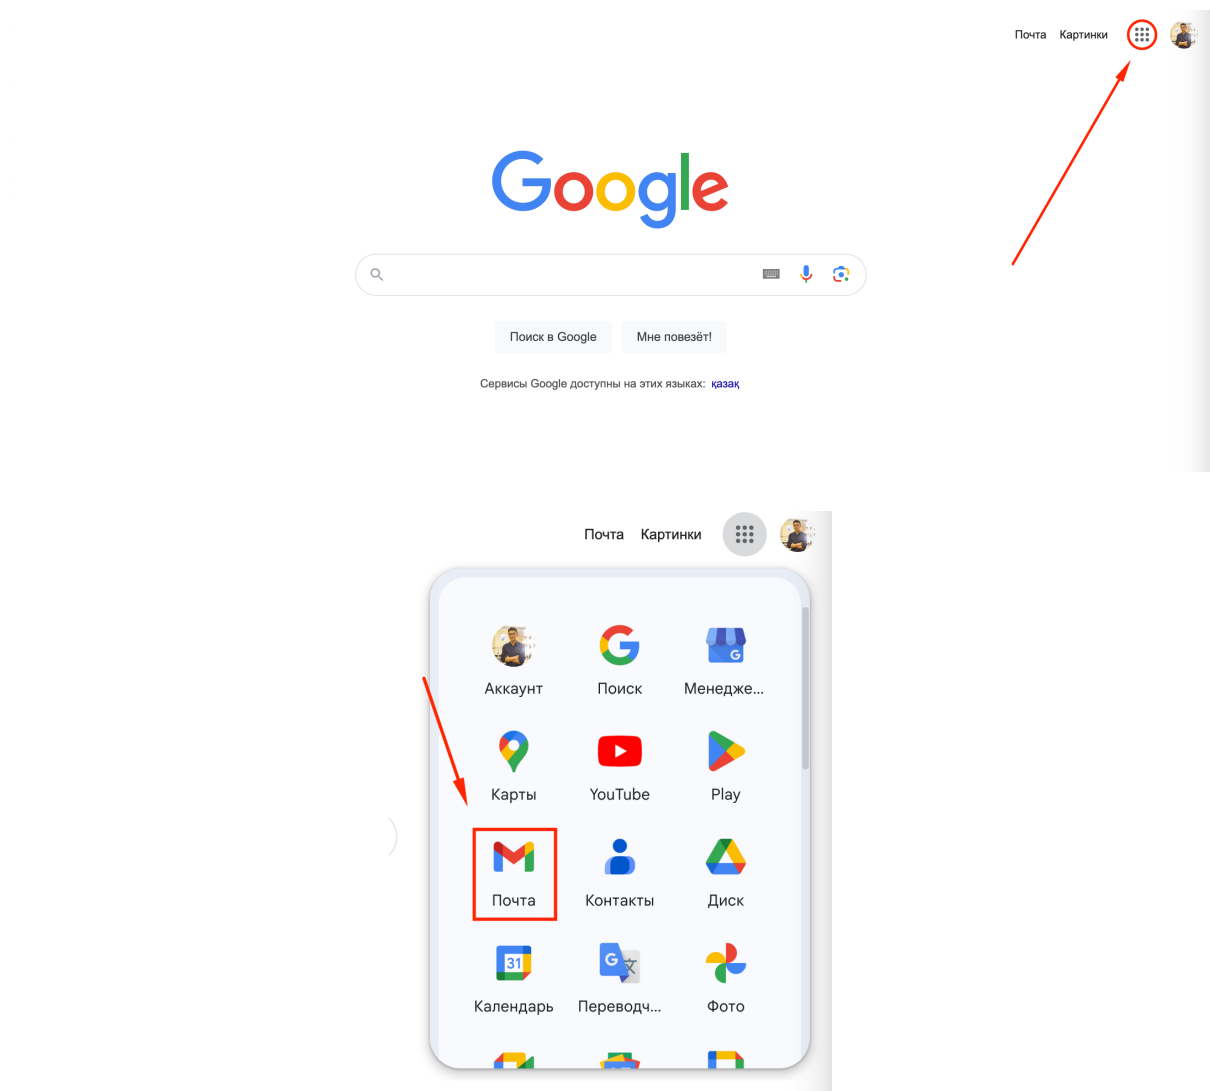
Почта Картинки

Google

Поиск в Google Мне повезёт!

Сервисы Google доступны на этих языках: қазақ

Почта Картинки

Аккаунт
Поиск
Менедже...
Карты
YouTube
Play
Почта
Контакты
Диск
31
Календарь
Переводч...
Фото